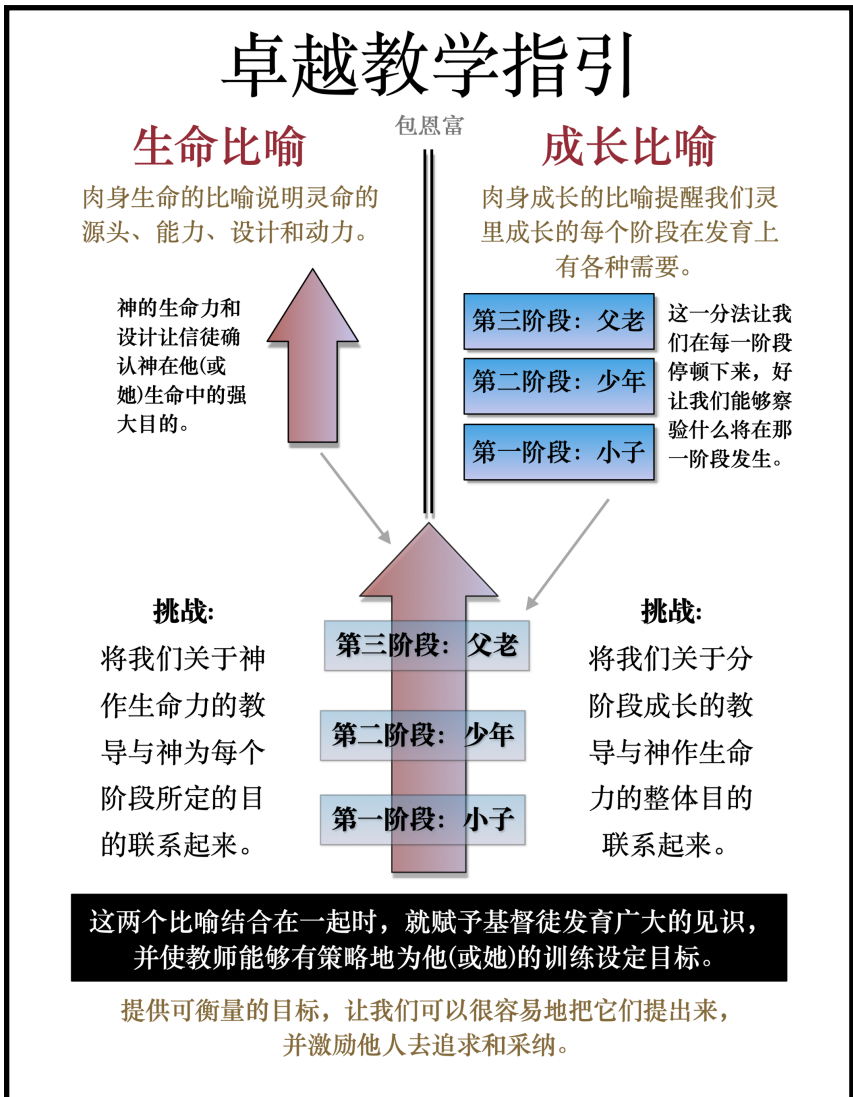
卓越教学指引

包恩富

生命比喻

肉身生命的比喻说明灵命的源头、能力、设计和动力。

神的生命力和设计让信徒确认神在他(或她)生命中的强大目的。

成长比喻

肉身成长的比喻提醒我们灵里成长的每个阶段在发育上有各种需要。

第三阶段：父老

第二阶段：少年

第一阶段：小子

这一分法让我们在每一阶段停顿下来，好让我们能够察验什么将在那一阶段发生。

挑战:

将我们关于神作生命力的教导与神为每个阶段所定的目的联系起来。

第三阶段：父老

第二阶段：少年

第一阶段：小子

挑战:

将我们关于分阶段成长的教导与神作生命力的整体目的联系起来。

这两个比喻结合在一起时，就赋予基督徒发育广大的见识，并使教师能够有策略地为他(或她)的训练设定目标。

提供可衡量的目标，让我们可以很容易地把它们提出来，并激励他人去追求和采纳。